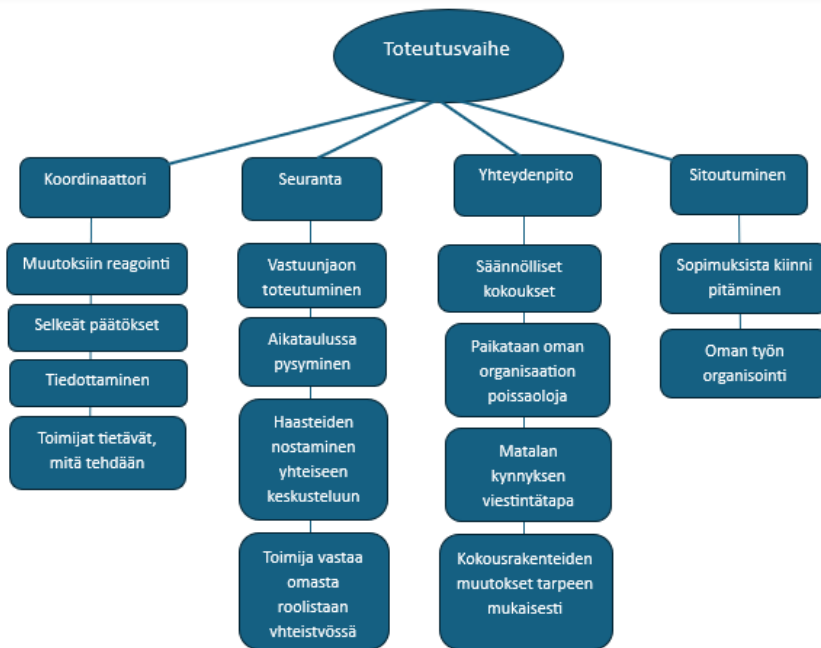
Toteutusvaihe

Koordinaattori

Muutoksiin reagointi

Selkeät päätökset

Tiedottaminen

Toimijat tietävät, mitä tehdään

Seuranta

Vastuunjaon toteutuminen

Aikataulussa pysyminen

Haasteiden nostaminen yhteiseen keskusteluun

Toimija vastaa omasta roolistaan yhteistyössä

Yhteydenpito

Säännölliset kokoukset

Paikataan oman organisaation poissaoloja

Matalan kynnyksen viestintätapa

Kokousrakenteiden muutokset tarpeen mukaisesti

Sitoutuminen

Sopimuksista kiinni pitäminen

Oman työn organisointi